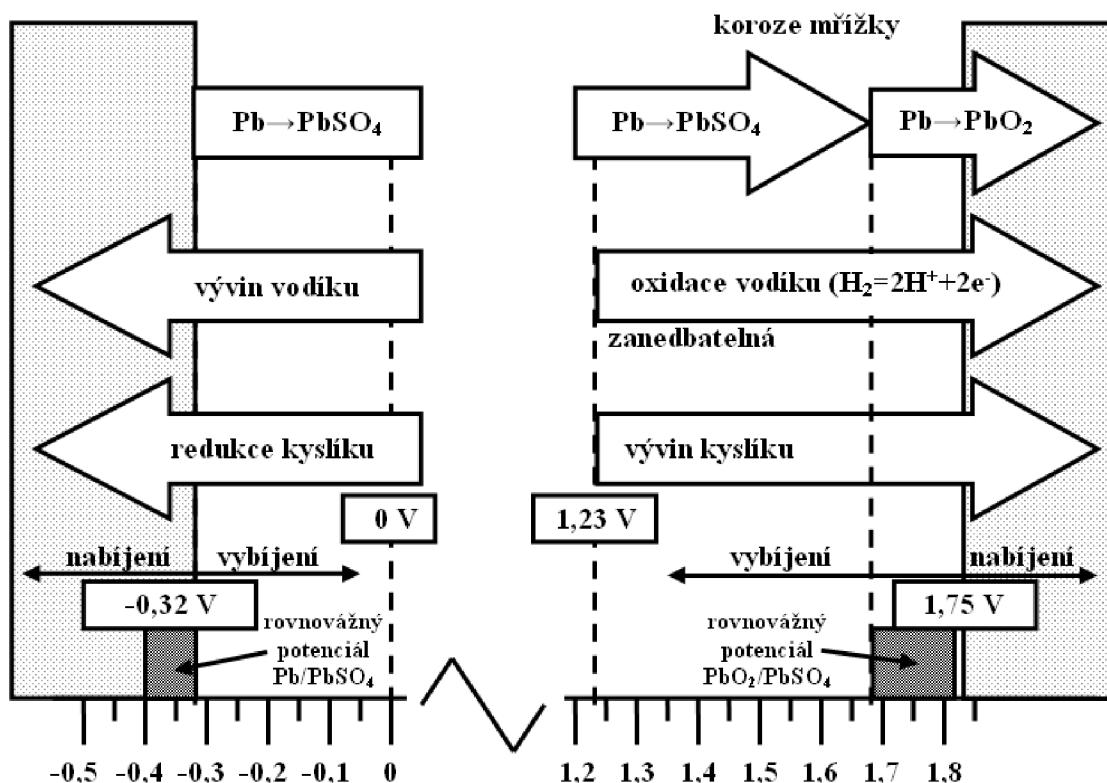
koroze mřížky

$Pb \rightarrow PbSO_4$

$Pb \rightarrow PbSO_4$

$Pb \rightarrow PbO_2$

vývin vodíku

oxidace vodíku ($H_2$=$2H^+$+$2e^-$)

zanedbatelná

redukce kyslíku

vývin kyslíku

0 V

1,23 V

nabíjení vybíjení

vybíjení

nabíjení

-0,32 V

rovnovážný potenciál $Pb/PbSO_4$

rovnovážný potenciál $PbO_2/PbSO_4$

1,75 V

-0,5 -0,4 -0,3 -0,2 -0,1 0

1,2 1,3 1,4 1,5 1,6 1,7 1,8